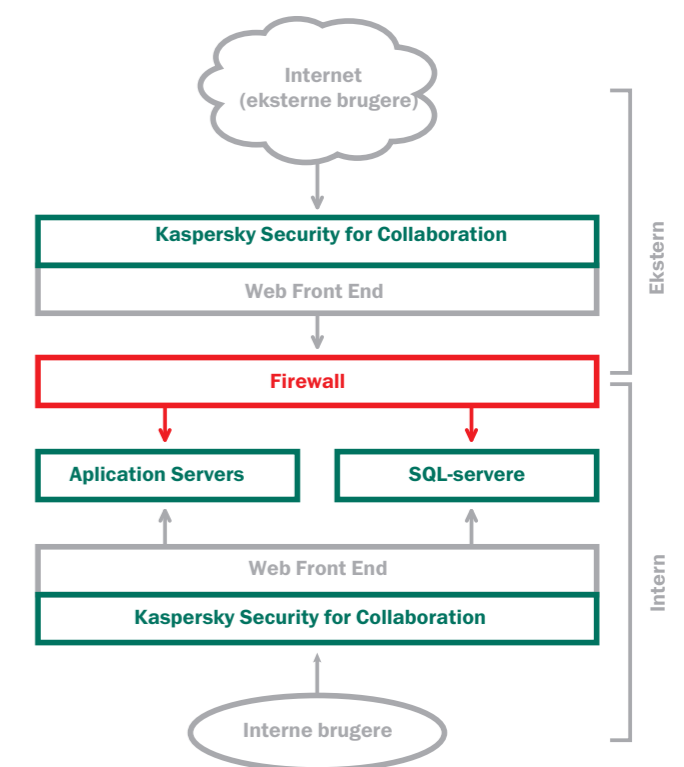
Internet
(eksterne brugere)

Kaspersky Security for Collaboration

Web Front End

Firewall

Aplication Servers

SQL-servere

Web Front End

Kaspersky Security for Collaboration

Interne brugere

Ekstern

Intern